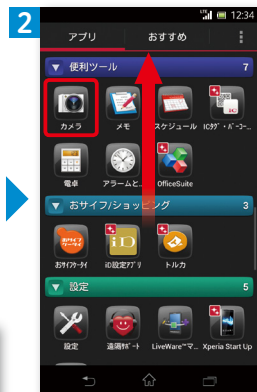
2

12:34

アプリ

おすすめ

便利ツール

7

カメラ

メモ

スケジュール

ICﾀｸﾞ・ﾊﾞｰｺｰ

電卓

アラームと

OfficeSuite

おサイフ/ショッピング

3

おサイフケータイ

iD設定アプリ

トルカ

設定

5

設定

遠隔ｻﾎﾟｰﾄ

LiveWare™マ

Xperia Start Up